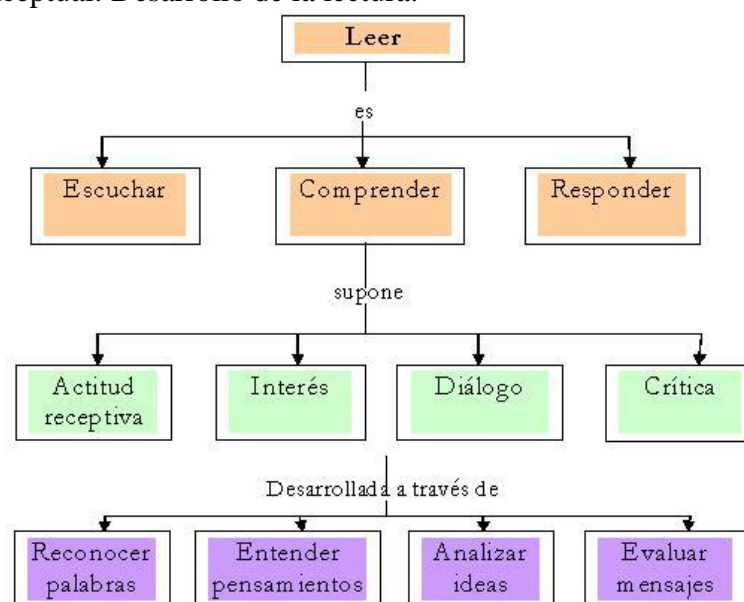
ceptual. Desarrollo de la lectura.

Leer

es

Escuchar

Comprender

Responder

supone

Actitud receptiva

Interés

Diálogo

Crítica

Desarrollada a través de

Reconocer palabras

Entender pensamientos

Analizar ideas

Evaluar mensajes